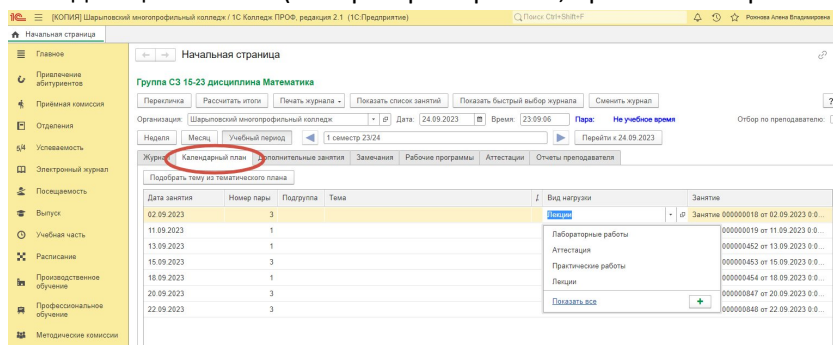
1С: ≡ [КОПИЯ] Шарыповский многопрофильный колледж / 1С Колледж ПРОФ, редакция 2.1 (1С:Предприятие)
Поиск Ctrl+Shift+F
Рожкова Алена Владимировна

Начальная страница

Главное
Привлечение абитуриентов
Приёмная комиссия
Отделения
Успеваемость
Электронный журнал
Посещаемость
Выпуск
Учебная часть
Расписание
Производственное обучение
Профессиональное обучение
Методические комиссии

← → Начальная страница

Группа СЗ 15-23 дисциплина Математика

Перекличка | Рассчитать итоги | Печать журнала | Показать список занятий | Показать быстрый выбор журнала | Сменить журнал | ?

Организация: Шарыповский многопрофильный колледж | Дата: 24.09.2023 | Время: 23:09:06 | Пара: Не учебное время | Отбор по преподавателю:

Неделя | Месяц | Учебный период | 1 семестр 23/24 | Перейти к 24.09.2023

Журнал | Календарный план | Дополнительные занятия | Замечания | Рабочие программы | Аттестации | Отчеты преподавателя

Подобрать тему из тематического плана

| Дата занятия | Номер пары | Подгруппа | Тема | Вид нагрузки | Занятие |
|---|---|---|---|---|---|
| 02.09.2023 | 3 | | | Лекции | Занятие 000000018 от 02.09.2023 0:0... |
| 11.09.2023 | 1 | | | | 000000019 от 11.09.2023 0:0... |
| 13.09.2023 | 1 | | | | 000000452 от 13.09.2023 0:0... |
| 15.09.2023 | 3 | | | | 000000453 от 15.09.2023 0:0... |
| 18.09.2023 | 1 | | | | 000000454 от 18.09.2023 0:0... |
| 20.09.2023 | 3 | | | | 000000847 от 20.09.2023 0:0... |
| 22.09.2023 | 3 | | | | 000000848 от 22.09.2023 0:0... |

Лабораторные работы
Аттестация
Практические работы
Лекции
Показать все +